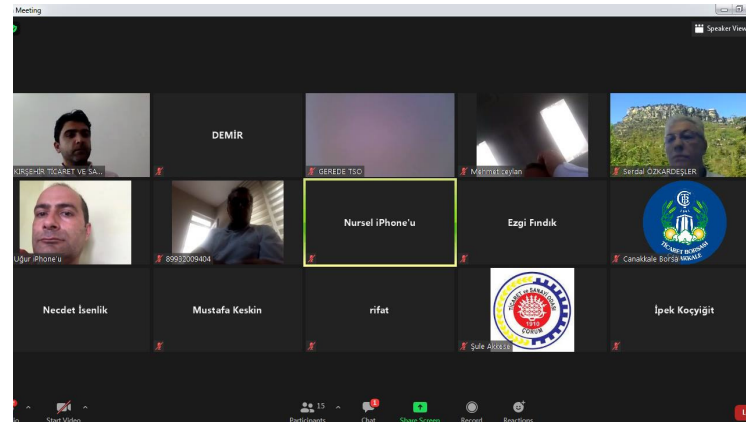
Meeting

Speaker View

KIRŞEHİR TİCARET VE SA...

DEMİR

GEREDE TSO

Mehmet caylan

Serdal ÖZKARDEŞLER

Uğur iPhone'u

89932009404

Nursel iPhone'u

Ezgi Fındık

TİCARET BORSASI ÇANAKKALE

Canakkale Borsa

Necdet İsenlik

Mustafa Keskin

rifat

TİCARET ve SANAYİ ODASI ÇORUM 1910

Şule Akkaş

İpek Koçyiğit

Start Video

15 Participants

Chat

Share Screen

Record

Reactions